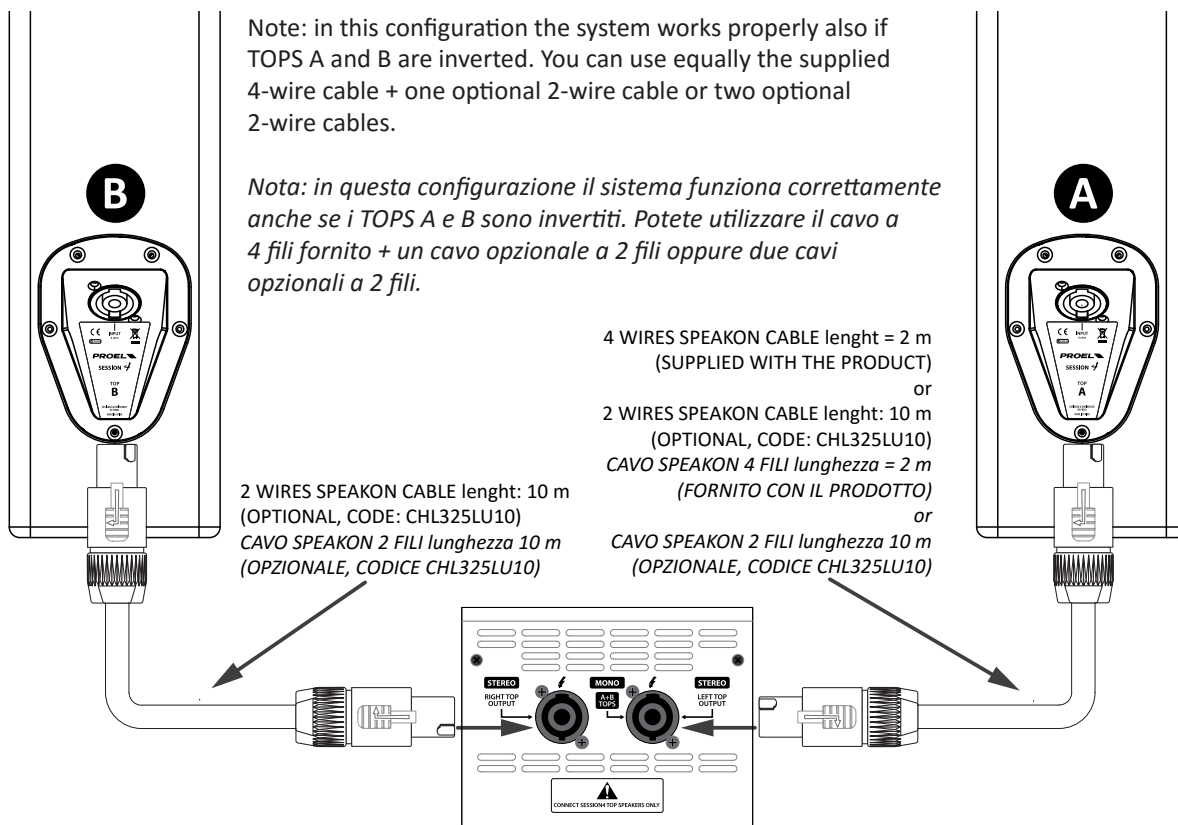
Note: in this configuration the system works properly also if TOPS A and B are inverted. You can use equally the supplied 4-wire cable + one optional 2-wire cable or two optional 2-wire cables.

*Nota: in questa configurazione il sistema funziona correttamente anche se i TOPS A e B sono invertiti. Potete utilizzare il cavo a 4 fili fornito + un cavo opzionale a 2 fili oppure due cavi opzionali a 2 fili.*

B

A

CE INPUT

PROEL

SESSION 4

TOP B

CE INPUT

PROEL

SESSION 4

TOP A

4 WIRES SPEAKON CABLE lenght = 2 m (SUPPLIED WITH THE PRODUCT)
or
2 WIRES SPEAKON CABLE lenght: 10 m (OPTIONAL, CODE: CHL325LU10)
*CAVO SPEAKON 4 FILI lunghezza = 2 m (FORNITO CON IL PRODOTTO)*
*or*
*CAVO SPEAKON 2 FILI lunghezza 10 m (OPZIONALE, CODICE CHL325LU10)*

2 WIRES SPEAKON CABLE lenght: 10 m (OPTIONAL, CODE: CHL325LU10)
*CAVO SPEAKON 2 FILI lunghezza 10 m (OPZIONALE, CODICE CHL325LU10)*

STEREO
RIGHT TOP OUTPUT

MONO
A+B TOPS

STEREO
LEFT TOP OUTPUT

CONNECT SESSION4 TOP SPEAKERS ONLY